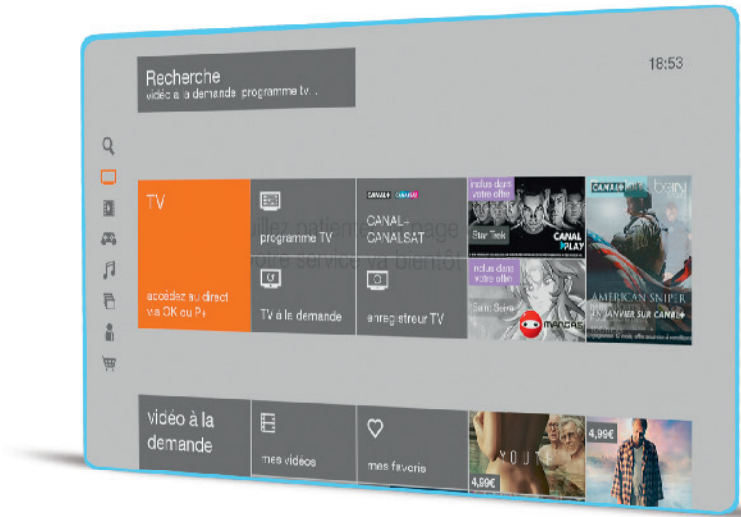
Recherche
vidéo à la demande, programme tv...

18:53

TV

accédez au direct via OK ou P+

programme TV

TV à la demande

CANAL+ CANALSAT

CANAL+
CANALSAT

enregistreur TV

veuillez patienter, chargement... votre service va bientôt...

inclus dans votre offre
Star Trek
CANAL PLAY

inclus dans votre offre
Saint Seiya
MANGAS

CANAL+
AMERICAN SNIPER
LE 1ER JANVIER SUR CANAL+

vidéo à la demande

mes vidéos

mes favoris

4,99€

4,99€